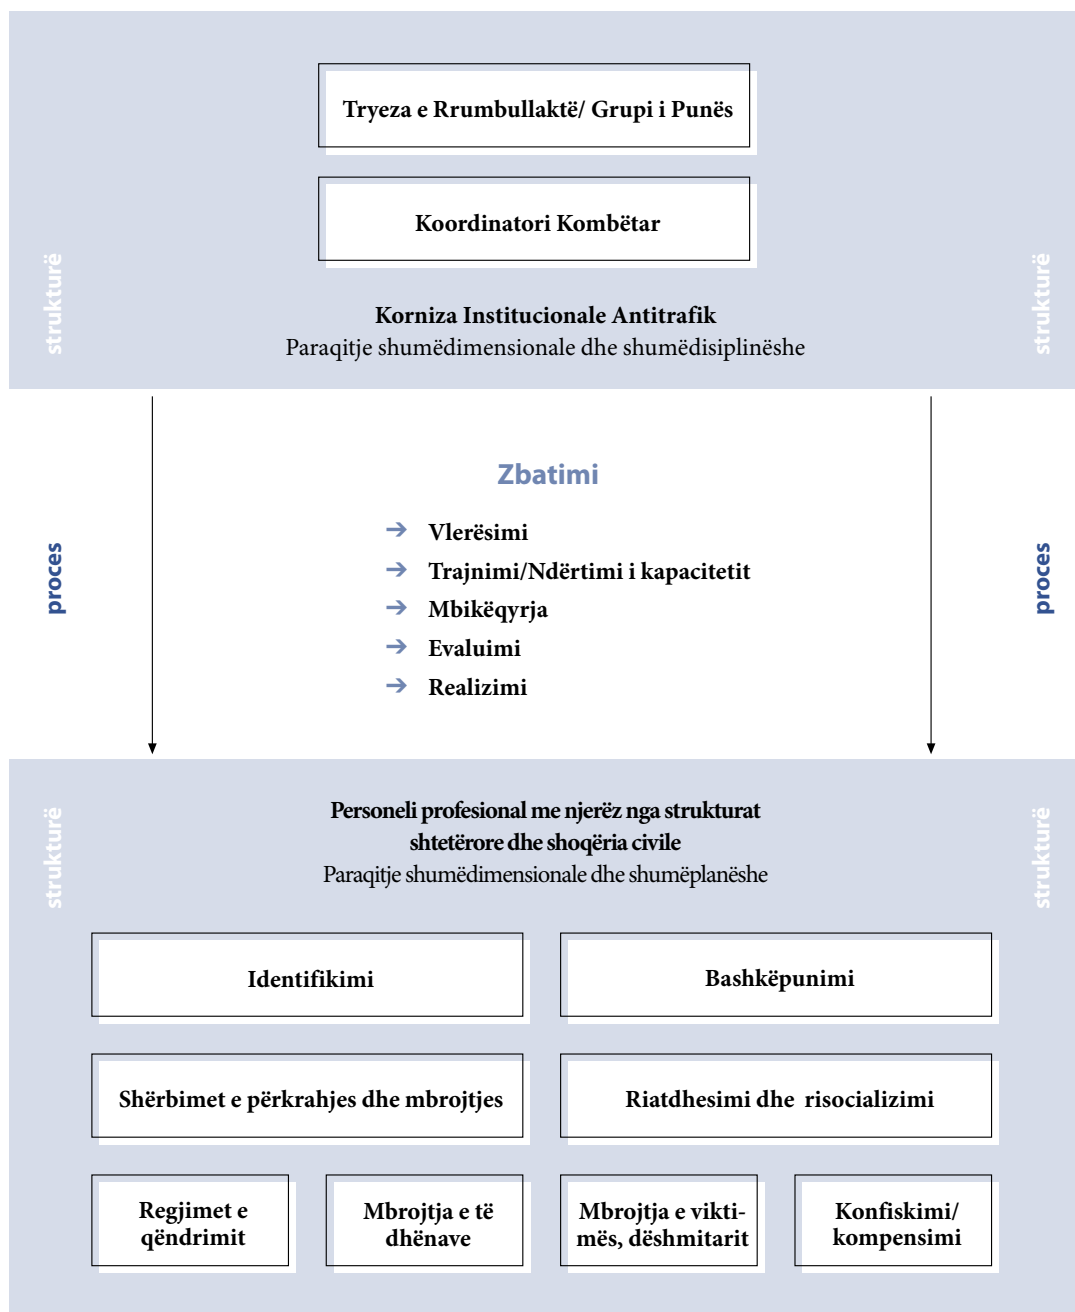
strukturë

Tryeza e Rrumbullaktë/ Grupi i Punës

Koordinatori Kombëtar

Korniza Institucionale Antitrafik
Paraqitje shumëdimensionale dhe shumëdisiplinëshe

strukturë

proces

Zbatimi

→ Vlerësimi
→ Trajnimi/Ndërtimi i kapacitetit
→ Mbikëqyrja
→ Evaluimi
→ Realizimi

proces

strukturë

Personeli profesional me njerëz nga strukturat shtetërore dhe shoqëria civile
Paraqitje shumëdimensionale dhe shumëplanëshe

strukturë

Identifikimi

Bashkëpunimi

Shërbimet e përkrahjes dhe mbrojtjes

Riatdhesimi dhe risocializimi

Regjimet e qëndrimit

Mbrojtja e të dhënave

Mbrojtja e viktimës, dëshmitarit

Konfiskimi/ kompensimi